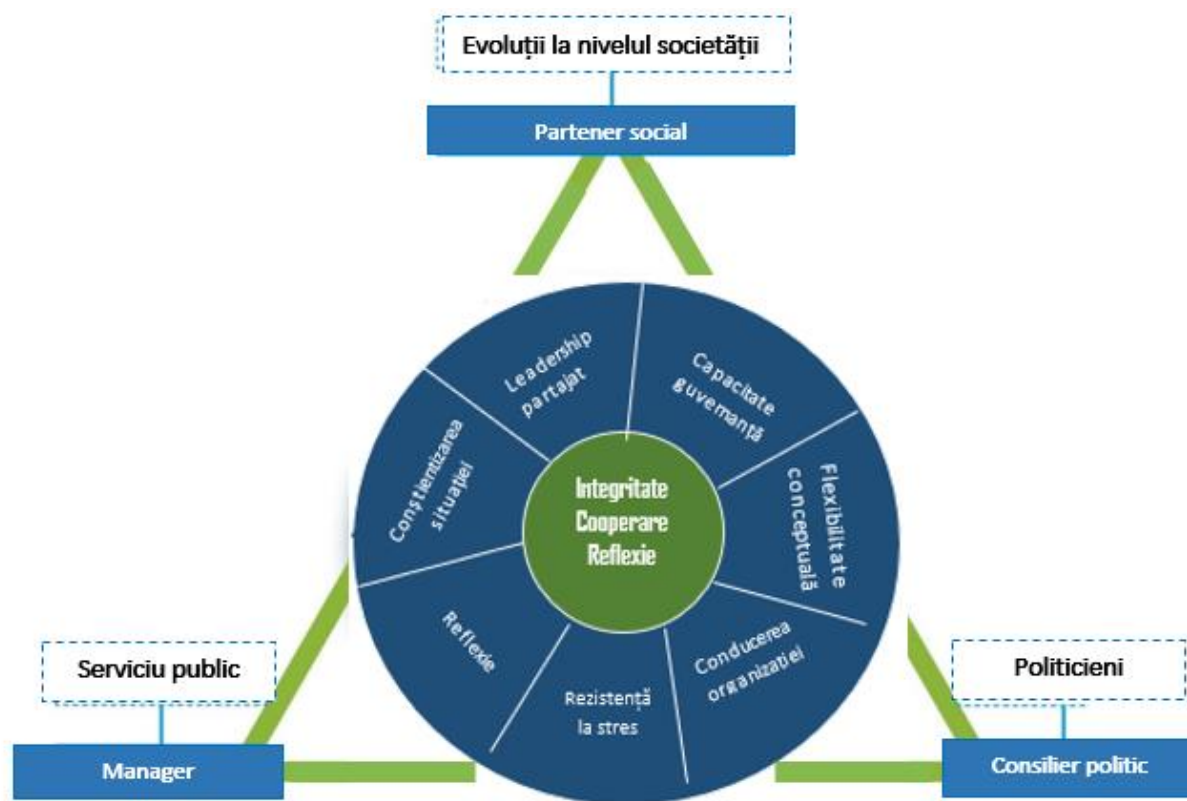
Evoluții la nivelul societății

Partener social

Leadership partajat

Capacitate guvernanță

Conștientizarea situației

Integritate
Cooperare
Reflexie

Flexibilitate conceptuală

Reflexie

Conducerea organizației

Rezistență la stres

Serviciu public

Politicieni

Manager

Consilier politic